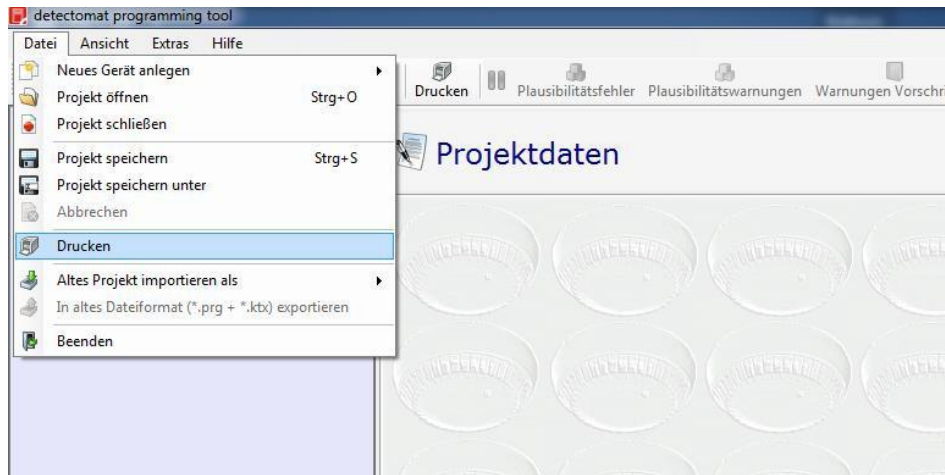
detectomat programming tool

Datei Ansicht Extras Hilfe

Neues Gerät anlegen
Projekt öffnen Strg+O
Projekt schließen
Projekt speichern Strg+S
Projekt speichern unter
Abbrechen
Drucken
Altes Projekt importieren als
In altes Dateiformat (*.prg + *.ktx) exportieren
Beenden

Drucken Plausibilitätsfehler Plausibilitätswarnungen Warnungen Vorschri

Projektdaten